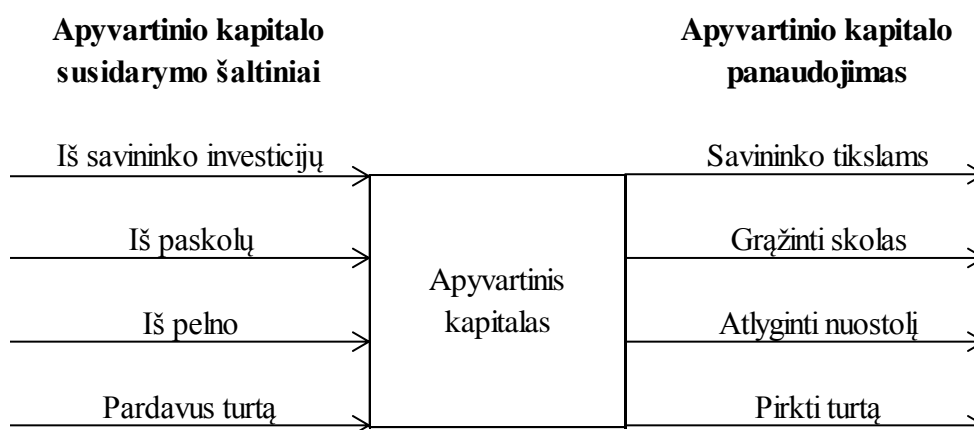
Apyvartinio kapitalo susidarymo šaltiniai

Apyvartinio kapitalo panaudojimas

Iš savininko investicijų

Iš paskolų

Iš pelno

Pardavus turtą

Apyvartinis kapitalas

Savininko tikslams

Grąžinti skolas

Atlyginti nuostolį

Pirkti turtą